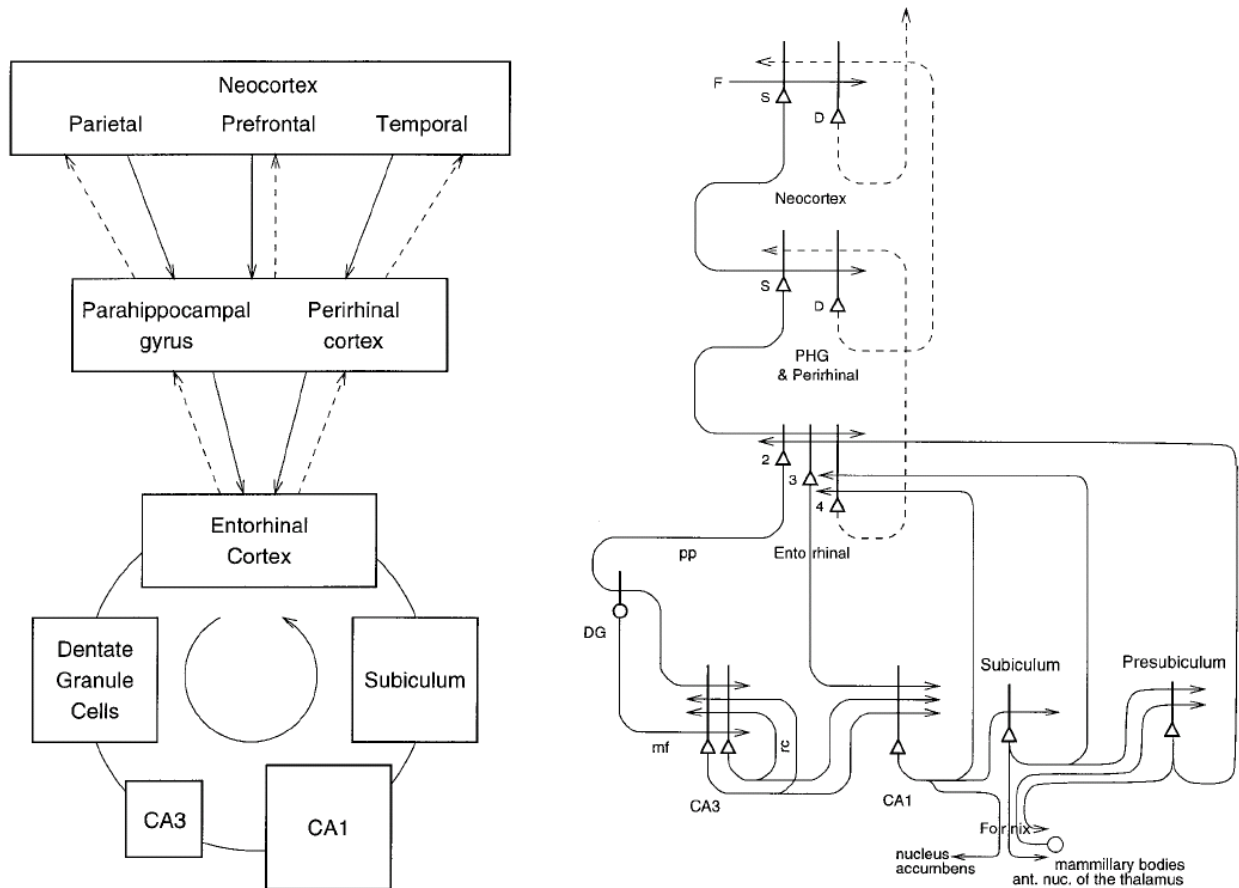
Neocortex
Parietal
Prefrontal
Temporal

Parahippocampal gyrus
Perirhinal cortex

Entorhinal Cortex

Dentate Granule Cells

Subiculum

CA3

CA1

F
S
D
Neocortex
S
D
PHG & Perirhinal
2
3
4
pp
Entorhinal
DG
mf
rc
CA3
CA1
Subiculum
Presubiculum
Fornix
nucleus accumbens
mammillary bodies
ant. nuc. of the thalamus